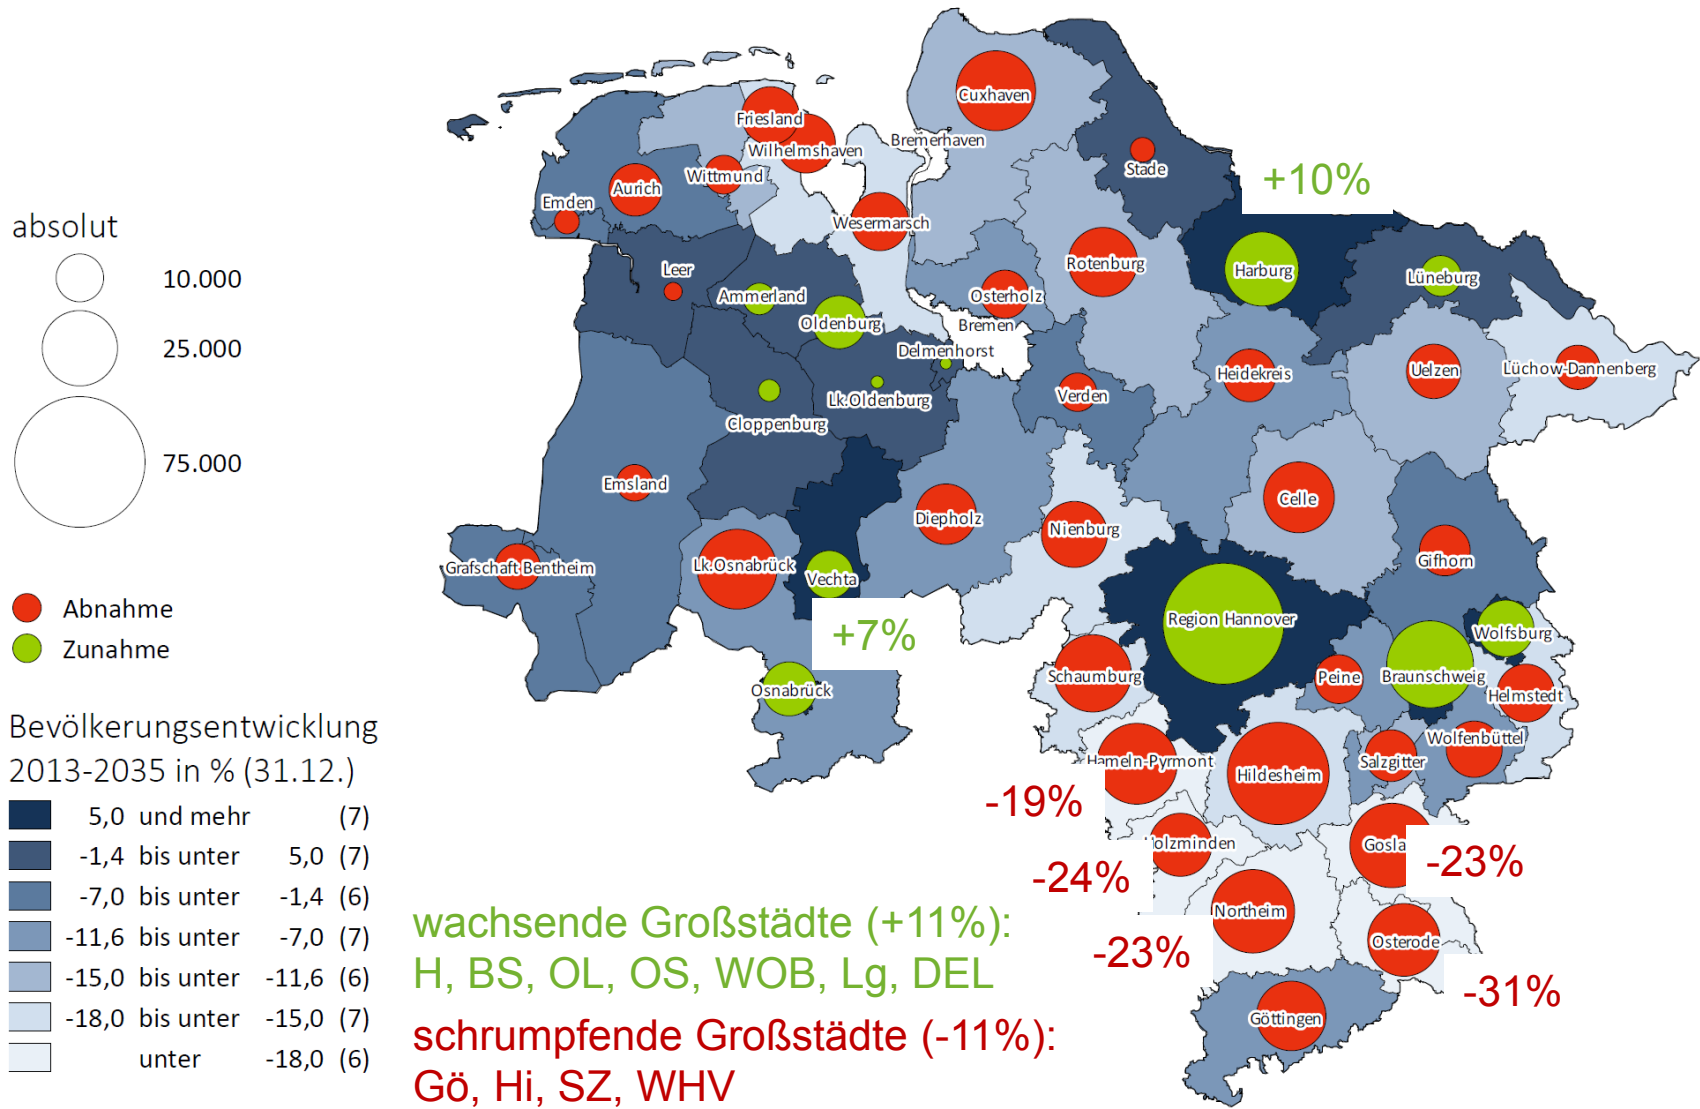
absolut

10.000

25.000

75.000

Abnahme

Zunahme

Bevölkerungsentwicklung 2013-2035 in % (31.12.)

| | | | |
|---|---|---|---|
| 5,0 | und mehr | | (7) |
| -1,4 | bis unter | 5,0 | (7) |
| -7,0 | bis unter | -1,4 | (6) |
| -11,6 | bis unter | -7,0 | (7) |
| -15,0 | bis unter | -11,6 | (6) |
| -18,0 | bis unter | -15,0 | (7) |
| | unter | -18,0 | (6) |

Cuxhaven
Friesland
Wilhelmshaven
Bremerhaven
Stade
+10%
Wittmund
Aurich
Emden
Wesermarsch
Leer
Ammerland
Rotenburg
Harburg
Lüneburg
Osterholz
Oldenburg
Bremen
Delmenhorst
Heidekreis
Uelzen
Lüchow-Dannenberg
Verden
Lk.Oldenburg
Cloppenburg
Emsland
Celle
Diepholz
Nienburg
Gifhorn
Grafschaft Bentheim
Lk.Osnabrück
Vechta
+7%
Region Hannover
Wolfsburg
Schaumburg
Peine
Braunschweig
Helmstedt
Osnabrück
Wolfenbüttel
Hameln-Pyrmont
Salzgitter
Hildesheim
-19%
Holzminden
Goslar
-23%
-24%
Northeim
wachsende Großstädte (+11%):
H, BS, OL, OS, WOB, Lg, DEL
-23%
Osterode
-31%
schrumpfende Großstädte (-11%):
Gö, Hi, SZ, WHV
Göttingen